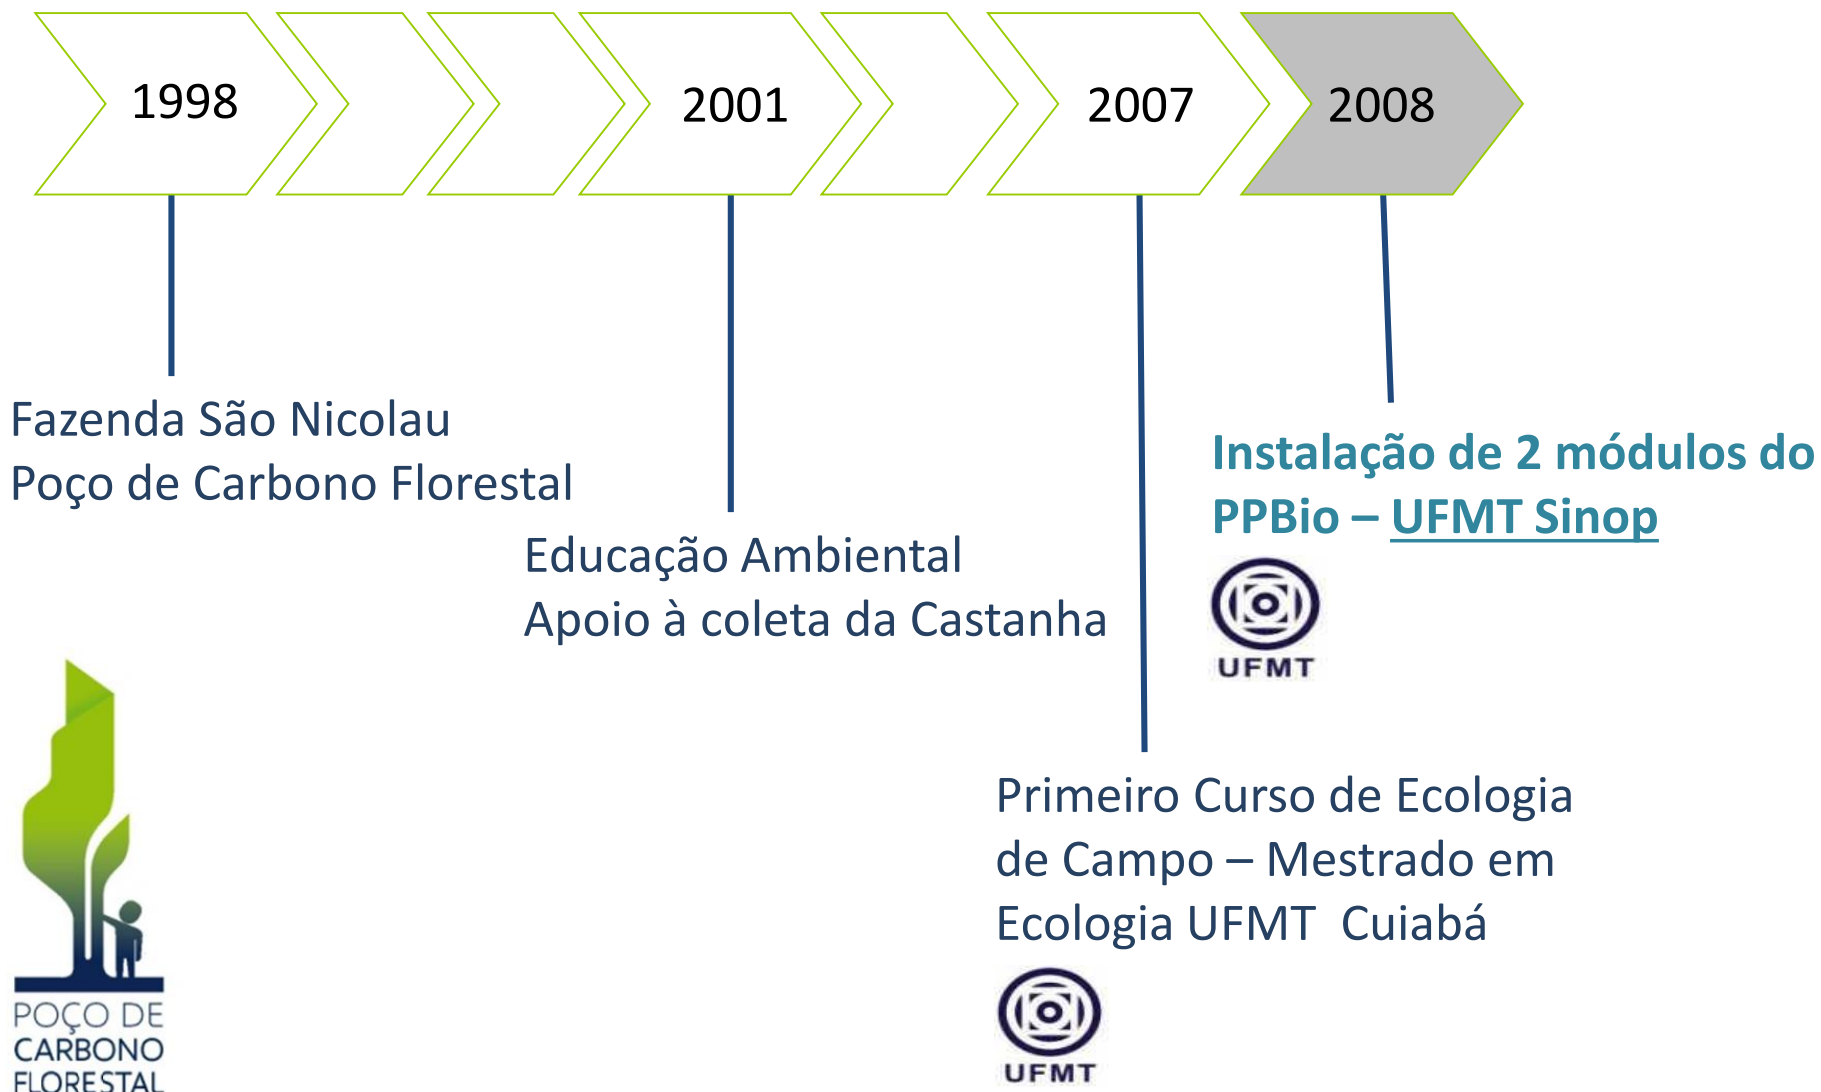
1998

2001

2007

2008

Fazenda São Nicolau
Poço de Carbono Florestal

Educação Ambiental
Apoio à coleta da Castanha

Instalação de 2 módulos do PPBio – UFMT Sinop

UFMT

Primeiro Curso de Ecologia de Campo – Mestrado em Ecologia UFMT  Cuiabá

UFMT

POÇO DE
CARBONO
FLORESTAL